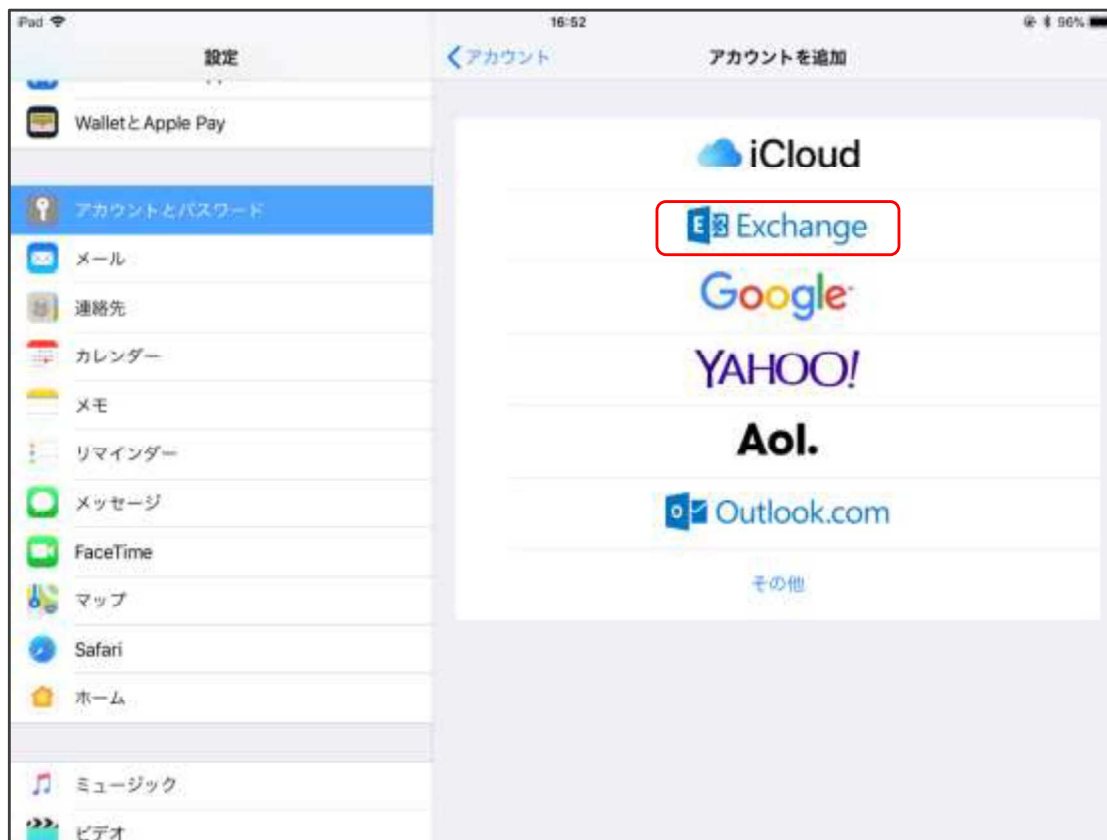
iPad
16:52
96%

設定

Walletと Apple Pay

アカウントとパスワード
メール
連絡先
カレンダー
メモ
リマインダー
メッセージ
FaceTime
マップ
Safari
ホーム

ミュージック
ビデオ

アカウント
アカウントを追加

iCloud
Exchange
Google
YAHOO!
Aol.
Outlook.com
その他